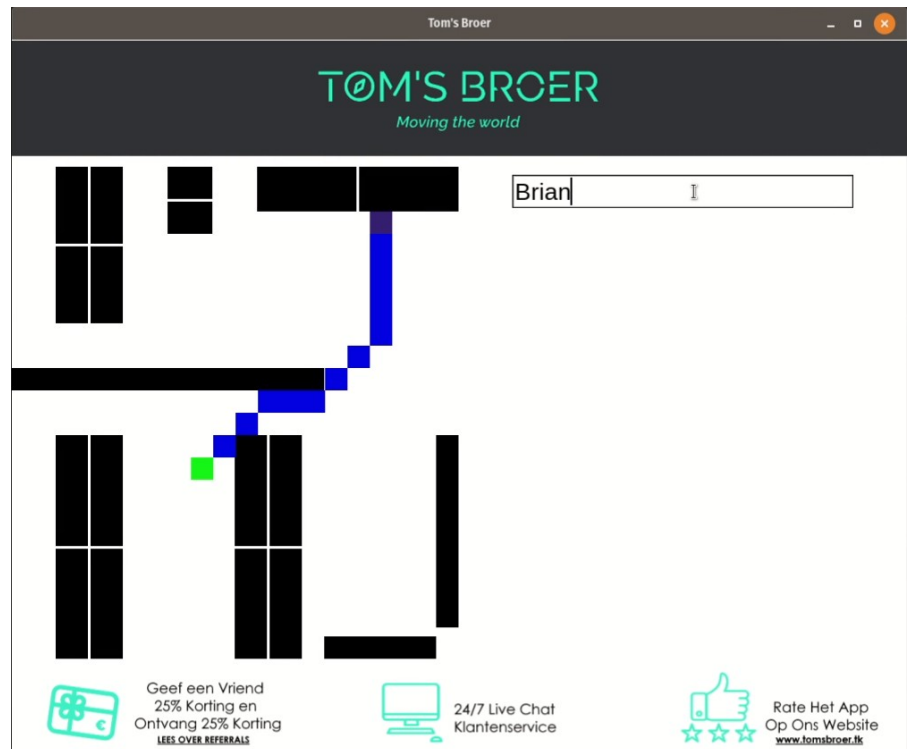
Tom's Broer

TOM'S BROER

Moving the world

Brian

Geef een Vriend 25% Korting en Ontvang 25% Korting

LEES OVER REFERRALS

24/7 Live Chat Klantenservice

Rate Het App Op Ons Website

www.tomsbroer.tk